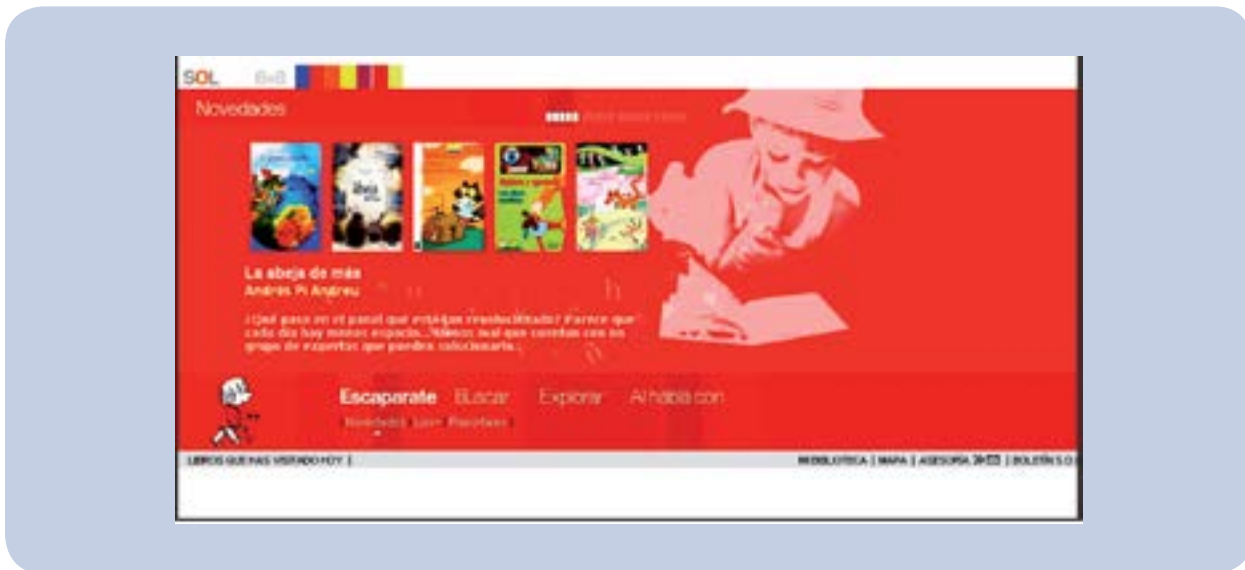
SOL 0a8

Novedades

La abeja de más
Andrés Pi Andreu

¿Qué pasa en el panal que estaban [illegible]? Parece que cada día hay menos espacio... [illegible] con un grupo de expertos que puedan solucionarlo.

Escaparate Buscar Explorar Al habla con

Novedades Leer Favoritos

LIBROS QUE HAS VISITADO HOY |

BIBLIOTECA | MAPA | ASESORÍA | BOLETÍN S.O